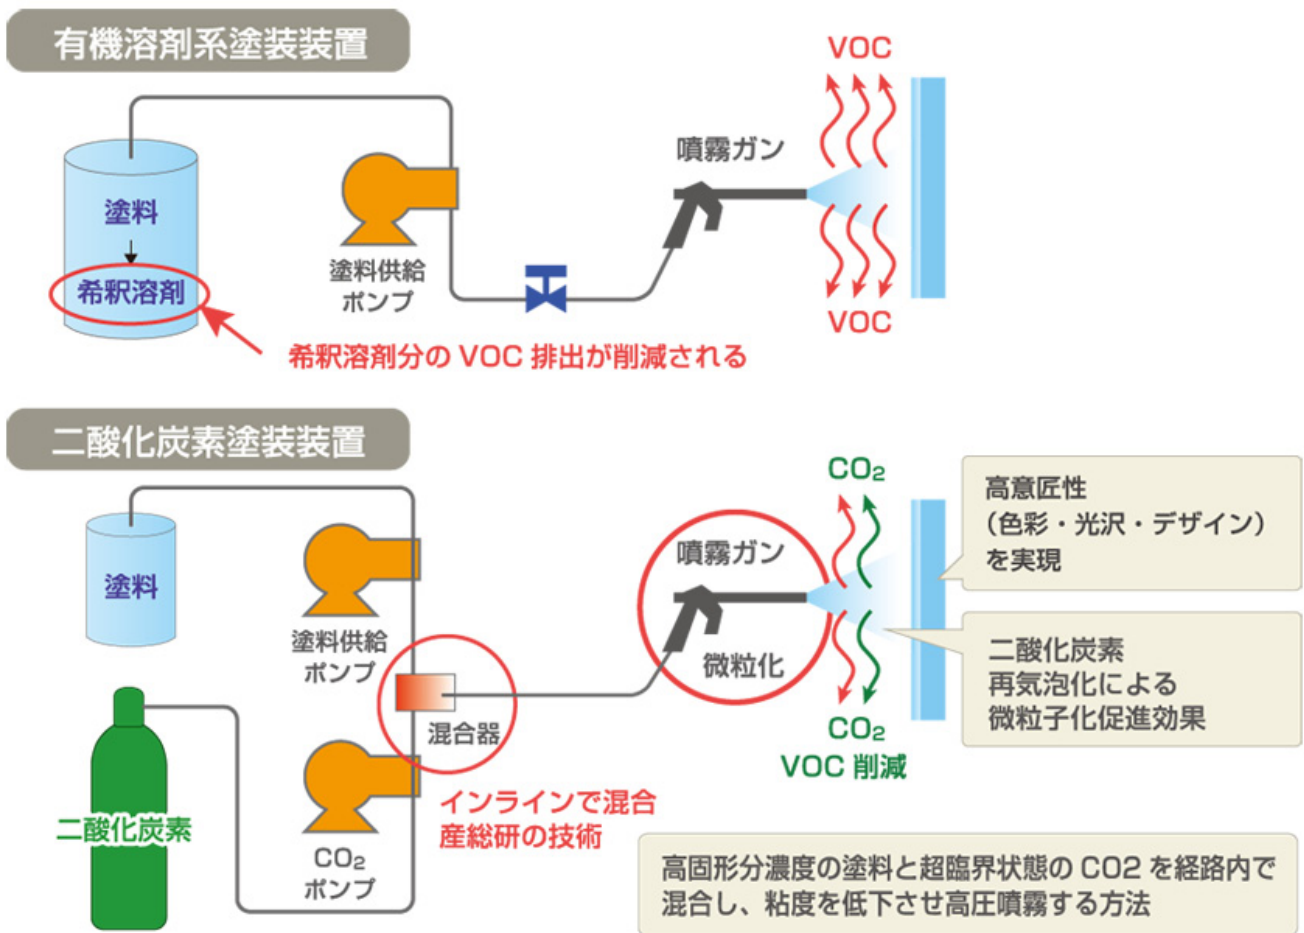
有機溶剤系塗装装置

VOC

噴霧ガン

塗料

希釈溶剤

塗料供給
ポンプ

VOC

希釈溶剤分の VOC 排出が削減される

二酸化炭素塗装装置

$CO_2$

高意匠性
（色彩・光沢・デザイン）
を実現

塗料

噴霧ガン

塗料供給
ポンプ

微粒化

二酸化炭素
再気泡化による
微粒子化促進効果

混合器

$CO_2$

VOC 削減

二酸化炭素

インラインで混合
産総研の技術

$CO_2$
ポンプ

高固形分濃度の塗料と超臨界状態の CO2 を経路内で混合し、粘度を低下させ高圧噴霧する方法